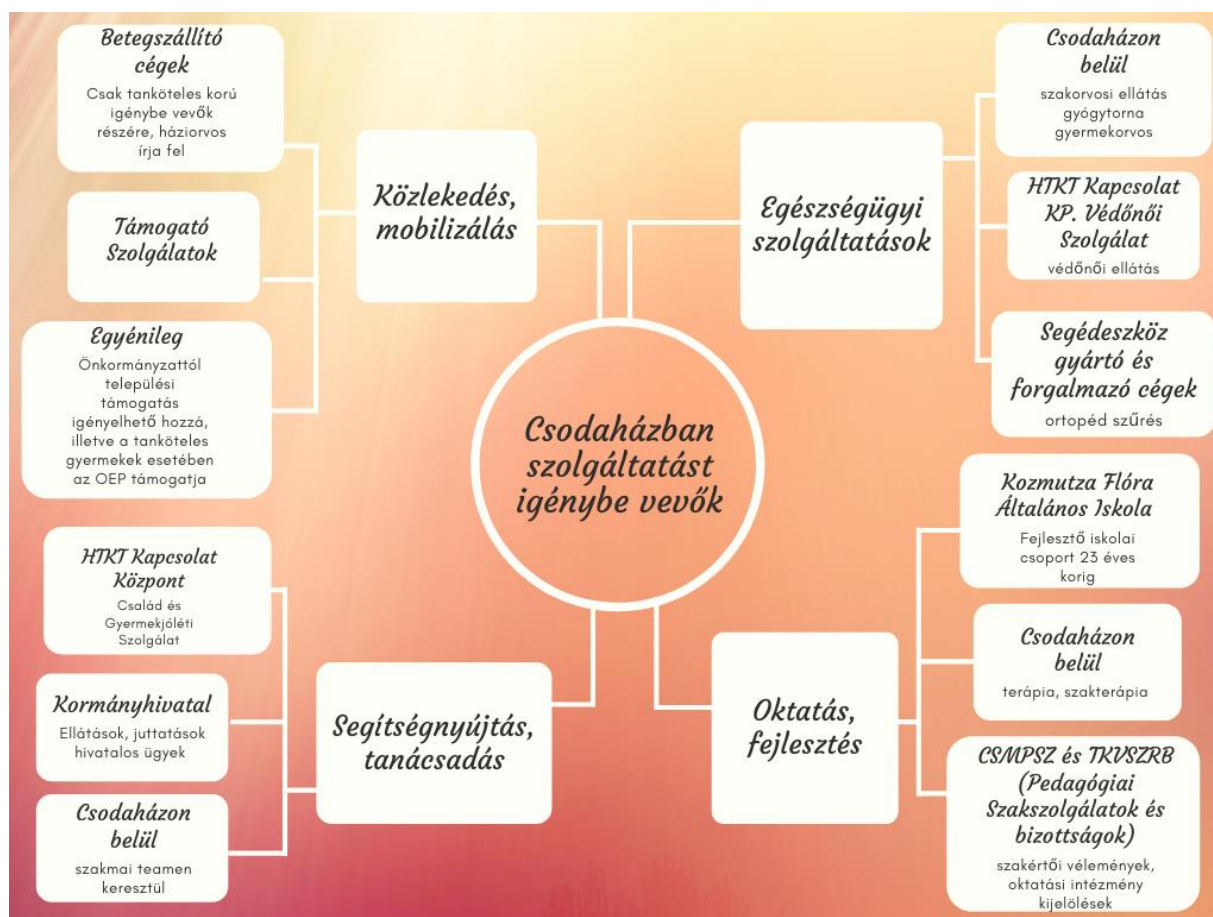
Betegszállító cégek
Csak tanköteles korú igénybe vevők részére, háziorvos írja fel

Támogató Szolgálatok

Egyénileg
Önkormányzattól települési támogatás igényelhető hozzá, illetve a tanköteles gyermekek esetében az OEP támogatja

Közlekedés, mobilizálás

Csodaházon belül
szakorvosi ellátás gyógytorna gyermekorvos

HTKT Kapcsolat KP. Védőnői Szolgálat
védőnői ellátás

Segédeszköz gyártó és forgalmazó cégek
ortopéd szűrés

Egészségügyi szolgáltatások

Csodaházban szolgáltatást igénybe vevők

HTKT Kapcsolat Központ
Család és Gyermekjóléti Szolgálat

Kormányhivatal
Ellátások, juttatások hivatalos ügyek

Csodaházon belül
szakmai teamen keresztül

Segítségnyújtás, tanácsadás

Kozmutza Flóra Általános Iskola
Fejlesztő iskolai csoport 23 éves korig

Csodaházon belül
terápia, szakterápia

CSMPSZ és TKVSZRB (Pedagógiai Szakszolgálatok és bizottságok)
szakértői vélemények, oktatási intézmény kijelölések

Oktatás, fejlesztés